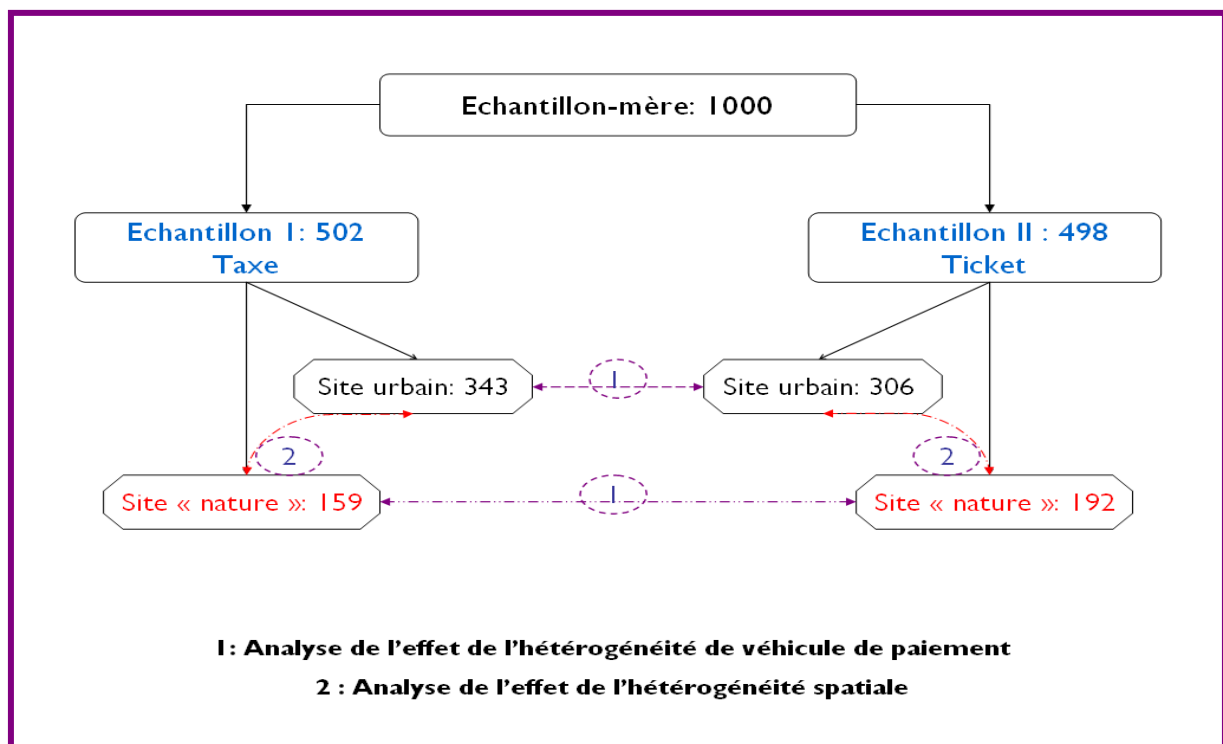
Echantillon-mère: 1000

Echantillon I: 502
Taxe

Echantillon II : 498
Ticket

Site urbain: 343

1

Site urbain: 306

2

2

Site « nature »: 159

1

Site « nature »: 192

1: Analyse de l'effet de l'hétérogénéité de véhicule de paiement

2 : Analyse de l'effet de l'hétérogénéité spatiale